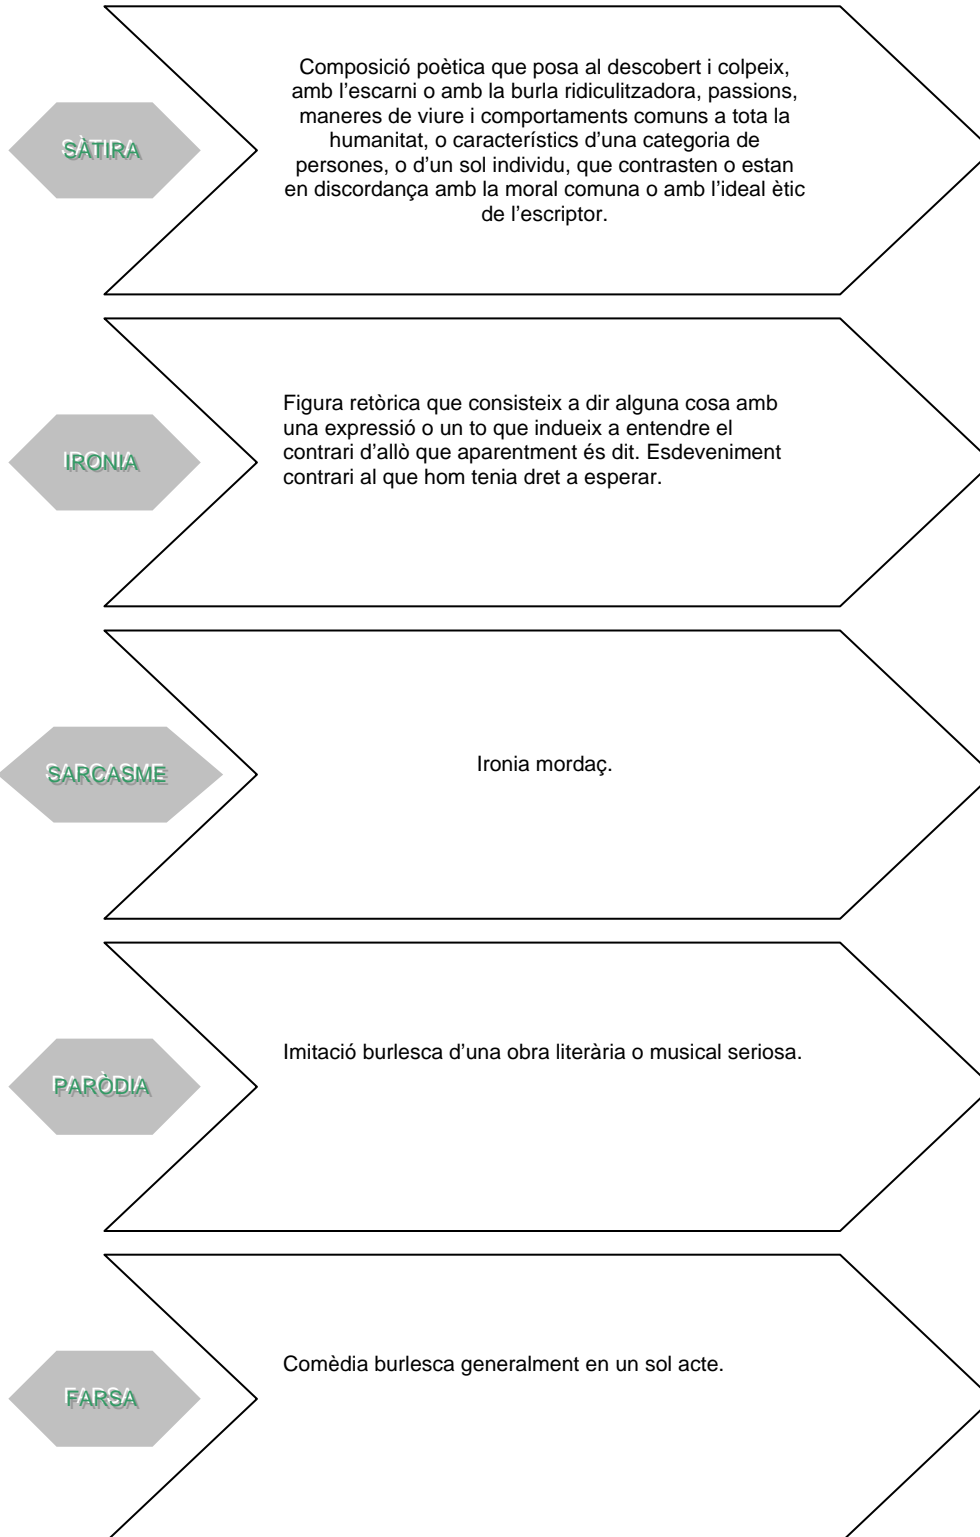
SÀTIRA

Composició poètica que posa al descobert i colpeix, amb l'escarni o amb la burla ridiculitzadora, passions, maneres de viure i comportaments comuns a tota la humanitat, o característics d'una categoria de persones, o d'un sol individu, que contrasten o estan en discordança amb la moral comuna o amb l'ideal ètic de l'escriptor.

IRONIA

Figura retòrica que consisteix a dir alguna cosa amb una expressió o un to que indueix a entendre el contrari d'allò que aparentment és dit. Esdeveniment contrari al que hom tenia dret a esperar.

SARCASME

Ironia mordaç.

PARÒDIA

Imitació burlesca d'una obra literària o musical seriosa.

FARSA

Comèdia burlesca generalment en un sol acte.